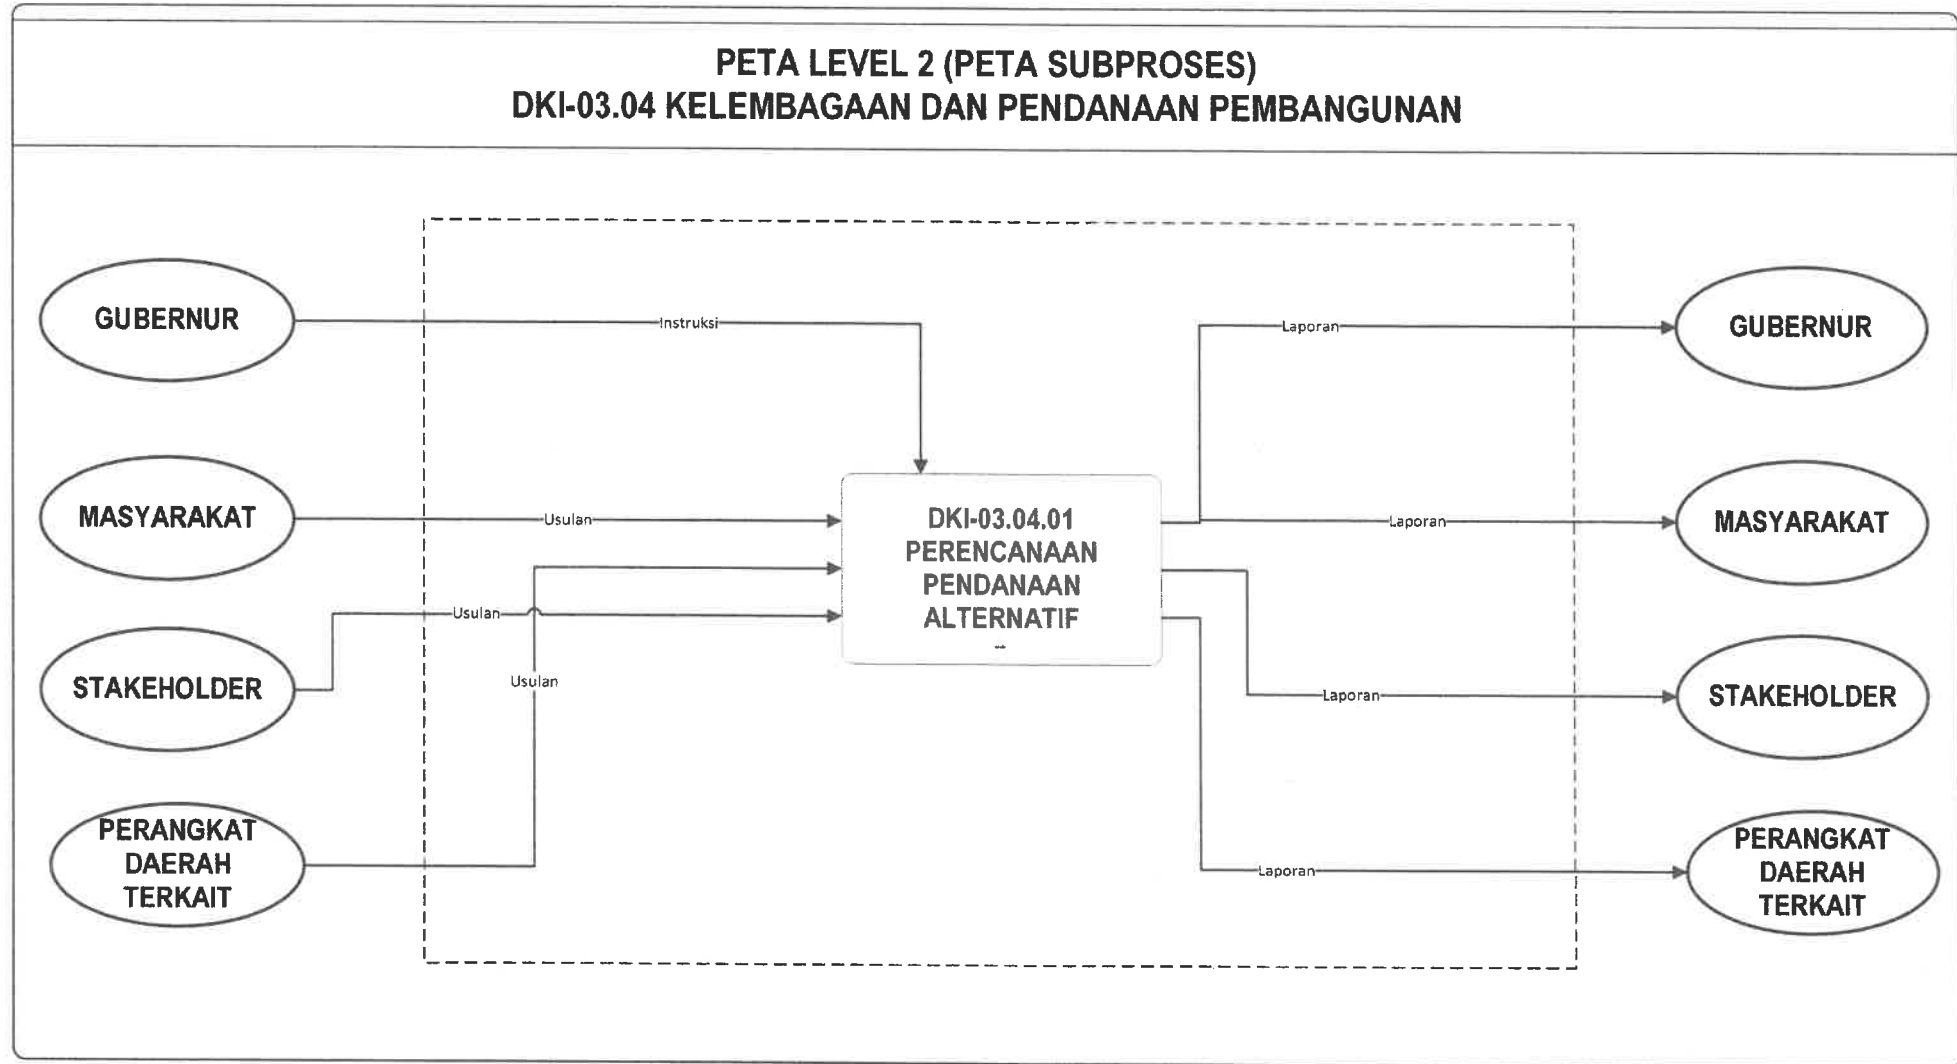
PETA LEVEL 2 (PETA SUBPROSES)
DKI-03.04 KELEMBAGAAN DAN PENDANAAN PEMBANGUNAN

GUBERNUR

MASYARAKAT

STAKEHOLDER

PERANGKAT DAERAH TERKAIT

Instruksi

Usulan

Usulan

Usulan

DKI-03.04.01
PERENCANAAN PENDANAAN ALTERNATIF

Laporan

Laporan

Laporan

Laporan

GUBERNUR

MASYARAKAT

STAKEHOLDER

PERANGKAT DAERAH TERKAIT